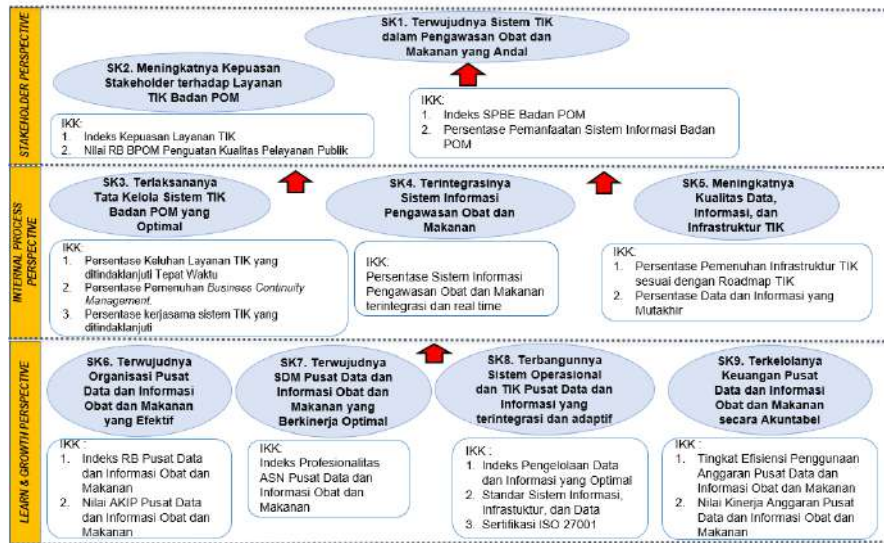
STAKEHOLDER PERSPECTIVE

SK1. Terwujudnya Sistem TIK dalam Pengawasan Obat dan Makanan yang Andal

SK2. Meningkatnya Kepuasan Stakeholder terhadap Layanan TIK Badan POM

IKK:
1. Indeks Kepuasan Layanan TIK
2. Nilai RB BPOM Penguatan Kualitas Pelayanan Publik

IKK:
1. Indeks SPBE Badan POM
2. Persentase Pemanfaatan Sistem Informasi Badan POM

INTERNAL PROCESS PERSPECTIVE

SK3. Terlaksananya Tata Kelola Sistem TIK Badan POM yang Optimal

IKK:
1. Persentase Keluhan Layanan TIK yang ditindaklanjuti Tepat Waktu
2. Persentase Pemenuhan *Business Continuity Management.*
3. Persentase kerjasama sistem TIK yang ditindaklanjuti

SK4. Terintegrasinya Sistem Informasi Pengawasan Obat dan Makanan

IKK:
Persentase Sistem Informasi Pengawasan Obat dan Makanan terintegrasi dan real time

SK5. Meningkatnya Kualitas Data, Informasi, dan Infrastruktur TIK

IKK:
1. Persentase Pemenuhan Infrastruktur TIK sesuai dengan Roadmap TIK
2. Persentase Data dan Informasi yang Mutakhir

LEARN & GROWTH PERSPECTIVE

SK6. Terwujudnya Organisasi Pusat Data dan Informasi Obat dan Makanan yang Efektif

IKK :
1. Indeks RB Pusat Data dan Informasi Obat dan Makanan
2. Nilai AKIP Pusat Data dan Informasi Obat dan Makanan

SK7. Terwujudnya SDM Pusat Data dan Informasi Obat dan Makanan yang Berkinerja Optimal

IKK:
Indeks Profesionalitas ASN Pusat Data dan Informasi Obat dan Makanan

SK8. Terbangunnya Sistem Operasional dan TIK Pusat Data dan Informasi yang terintegrasi dan adaptif

IKK :
1. Indeks Pengelolaan Data dan Informasi yang Optimal
2. Standar Sistem Informasi, Infrastuktur, dan Data
3. Sertifikasi ISO 27001

SK9. Terkelolanya Keuangan Pusat Data dan Informasi Obat dan Makanan secara Akuntabel

IKK :
1. Tingkat Efisiensi Penggunaan Anggaran Pusat Data dan Informasi Obat dan Makanan
2. Nilai Kinerja Anggaran Pusat Data dan Informasi Obat dan Makanan